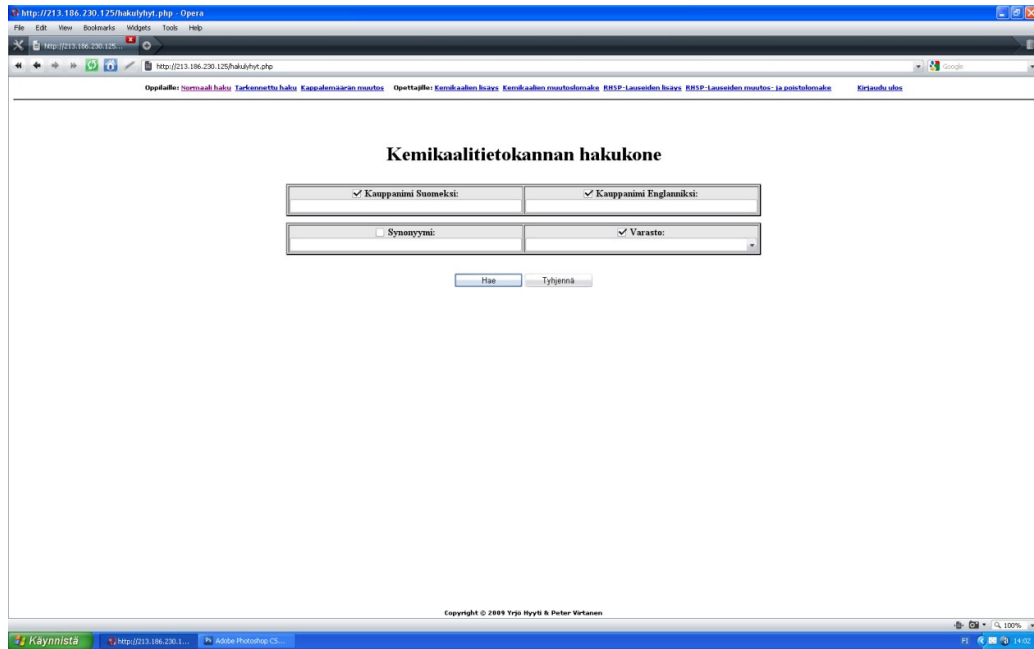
http://213.186.230.125/hakulyhyt.php - Opera

File Edit View Bookmarks Widgets Tools Help

http://213.186.230.125...

http://213.186.230.125/hakulyhyt.php

Google

Oppilaille: Normaali haku Tarkennettu haku Kappalemäärän muutos Opettajille: Kemikaalien lisäys Kemikaalien muutoslomake RHSP-Lauseiden lisäys RHSP-Lauseiden muutos- ja poistolomake Kirjaudu ulos

Kemikaalitietokannan hakukone

| ✓ Kauppanimi Suomeksi: | ✓ Kauppanimi Englanniksi: |
|---|---|
| | |

| Synonyymi: | ✓ Varasto: |
|---|---|
| | |

Hae Tyhjennä

Copyright © 2009 Yrjö Hyyti & Peter Virtanen

100%

Käynnistä http://213.186.230.1... Adobe Photoshop CS...

FI 14:02